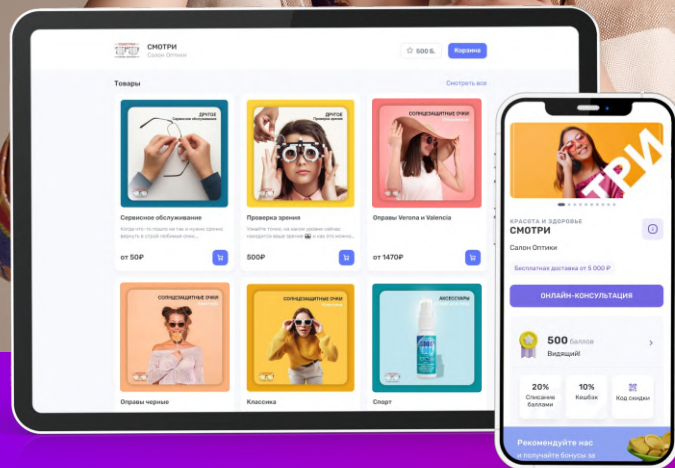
СМОТРИ
Салон Оптики

500 Б.
Корзина

Товары
Смотреть все

ДРУГОЕ
Сервисное обслуживание
Сервисное обслуживание
Когда что-то пошло не так и нужно срочно вернуть в строй любимые очки...
от 50₽

ДРУГОЕ
Проверка зрения
Проверка зрения
Узнайте точно, на каком уровне сейчас находится ваше зрение...
500₽

СОЛНЦЕЗАЩИТНЫЕ ОЧКИ
Оправы Verona и Valencia
от 1470₽

СОЛНЦЕЗАЩИТНЫЕ ОЧКИ
Оправы черные

СОЛНЦЕЗАЩИТНЫЕ ОЧКИ
Классика

АКСЕССУАРЫ
Спорт

ТРИ

КРАСОТА И ЗДОРОВЬЕ
СМОТРИ
Салон Оптики
Бесплатная доставка от 5 000 ₽
ОНЛАЙН-КОНСУЛЬТАЦИЯ
500 баллов
Видящий!
20%
Списание баллами
10%
Кешбэк
Код скидки
Рекомендуйте нас
и получайте бонусы за